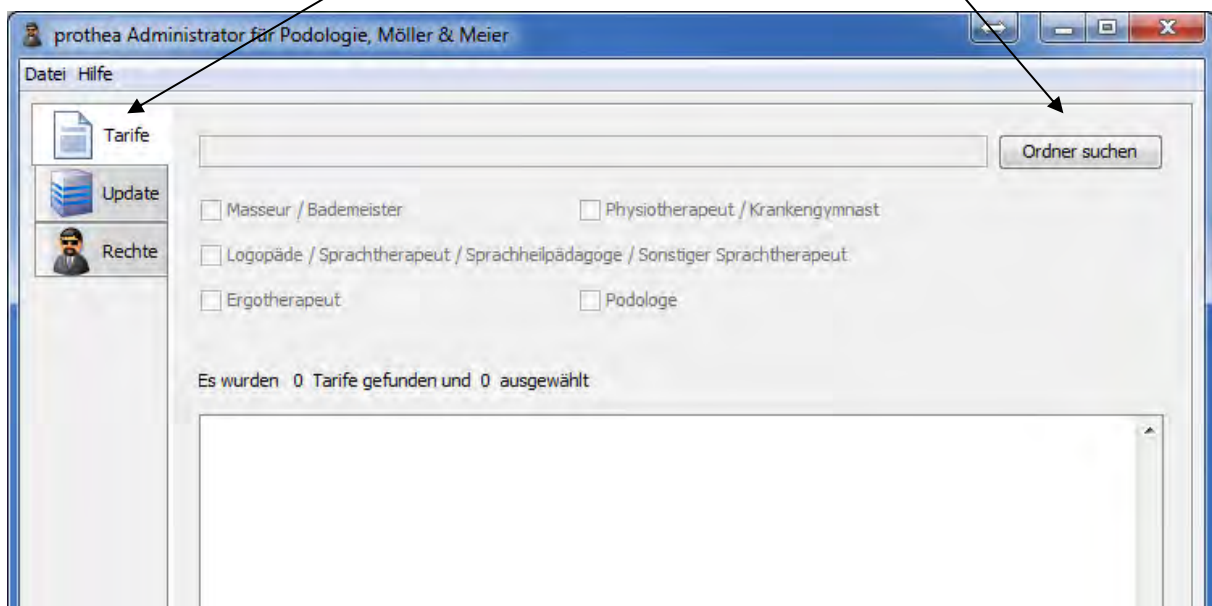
prothea Administrator für Podologie, Möller & Meier

Datei Hilfe

Tarife

Update

Rechte

Ordner suchen

Masseur / Bademeister

Physiotherapeut / Krankengymnast

Logopäde / Sprachtherapeut / Sprachheilpädagoge / Sonstiger Sprachtherapeut

Ergotherapeut

Podologe

Es wurden 0 Tarife gefunden und 0 ausgewählt